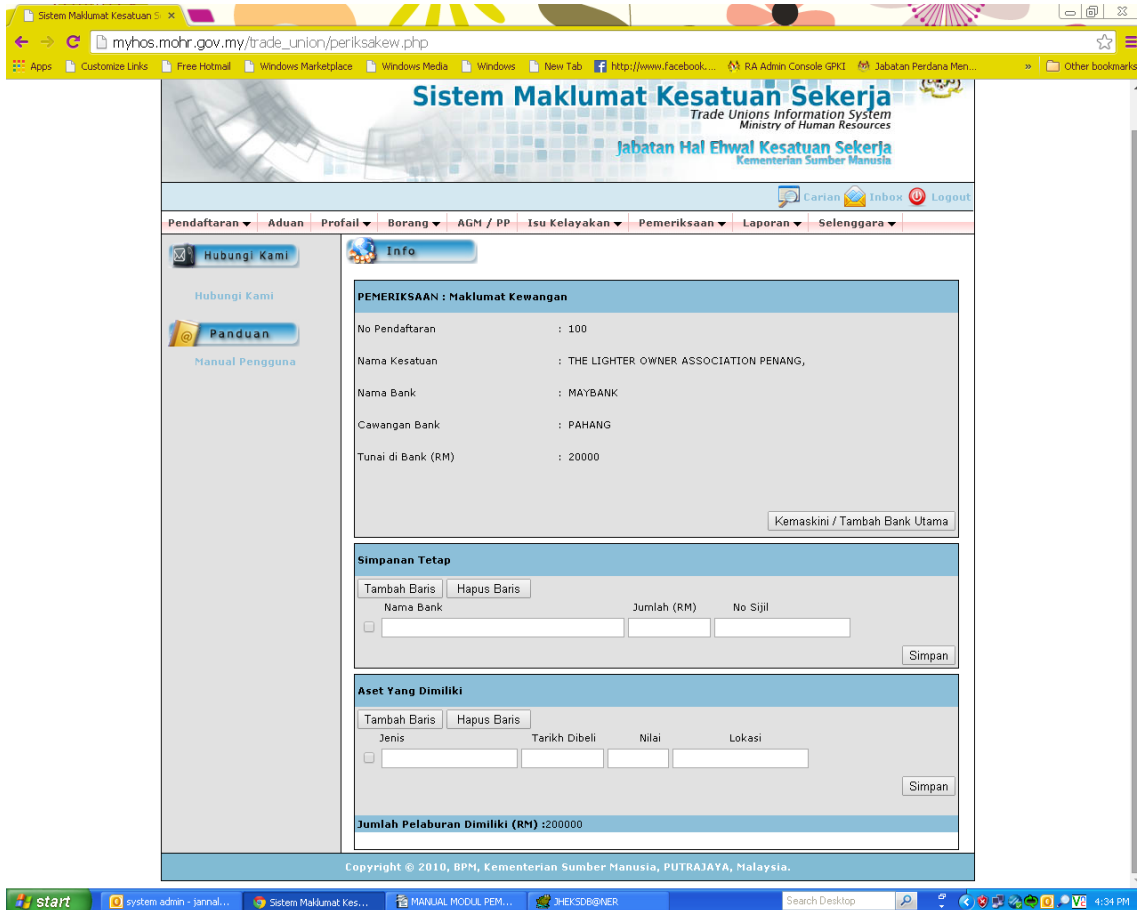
Sistem Maklumat Kesatuan S ×

myhos.mohr.gov.my/trade_union/periksakew.php

Apps | Customize Links | Free Hotmail | Windows Marketplace | Windows Media | Windows | New Tab | http://www.facebook.... | RA Admin Console GPKI | Jabatan Perdana Men... | » | Other bookmarks

Sistem Maklumat Kesatuan Sekerja
Trade Unions Information System
Ministry of Human Resources
Jabatan Hal Ehwal Kesatuan Sekerja
Kementerian Sumber Manusia

Carian | Inbox | Logout

Pendaftaran ▾ | Aduan | Profail ▾ | Borang ▾ | AGM / PP | Isu Kelayakan ▾ | Pemeriksaan ▾ | Laporan ▾ | Selenggara ▾

Hubungi Kami
Hubungi Kami
Panduan
Manual Pengguna

Info

PEMERIKSAAN : Maklumat Kewangan

No Pendaftaran : 100

Nama Kesatuan : THE LIGHTER OWNER ASSOCIATION PENANG,

Nama Bank : MAYBANK

Cawangan Bank : PAHANG

Tunai di Bank (RM) : 20000

Kemaskini / Tambah Bank Utama

Simpanan Tetap

Tambah Baris | Hapus Baris

| Nama Bank | Jumlah (RM) | No Sijil |
|---|---|---|

Simpan

Aset Yang Dimiliki

Tambah Baris | Hapus Baris

| Jenis | Tarikh Dibeli | Nilai | Lokasi |
|---|---|---|---|

Simpan

Jumlah Pelaburan Dimiliki (RM) :200000

Copyright © 2010, BPM, Kementerian Sumber Manusia, PUTRAJAYA, Malaysia.

start | system admin - jannal... | Sistem Maklumat Kes... | MANUAL MODUL PEM... | JHEKSDB@NER | Search Desktop | 4:34 PM